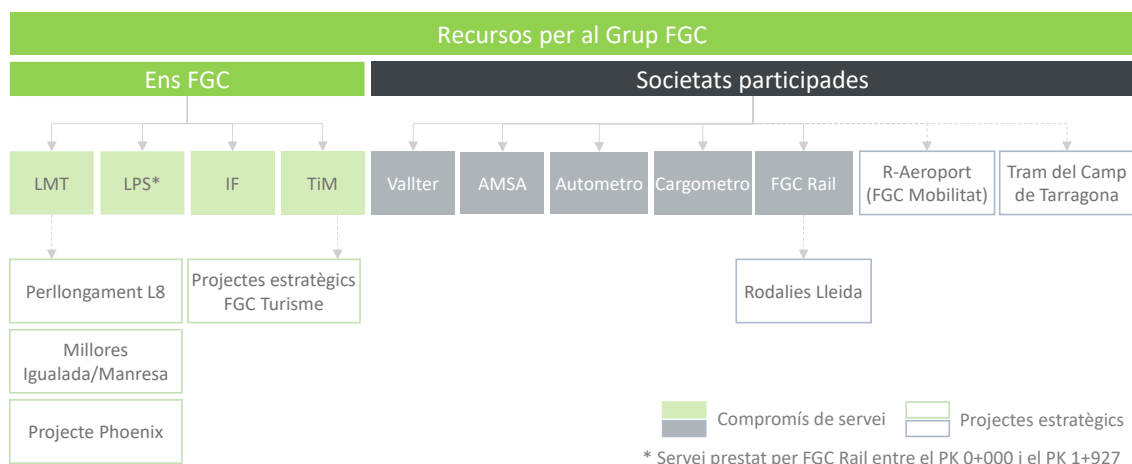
Recursos per al Grup FGC

Ens FGC

Societats participades

LMT

LPS*

IF

TiM

Vallter

AMSA

Autometro

Cargometro

FGC Rail

R-Aeroport (FGC Mobilitat)

Tram del Camp de Tarragona

Perllongament L8

Projectes estratègics FGC Turisme

Rodalies Lleida

Millores Igualada/Manresa

Projecte Phoenix

Compromís de servei

Projectes estratègics

* Servei prestat per FGC Rail entre el PK 0+000 i el PK 1+927